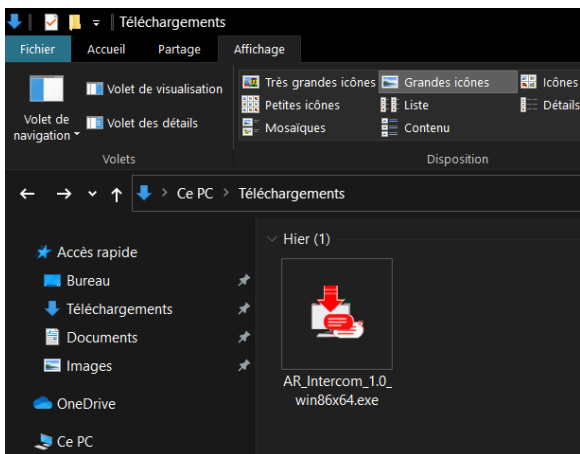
Téléchargements

Fichier Accueil Partage Affichage

Volet de navigation
Volet de visualisation
Volet des détails
Volets

Très grandes icônes
Grandes icônes
Icônes
Petites icônes
Liste
Détails
Mosaïques
Contenu
Disposition

Ce PC > Téléchargements

Accès rapide
Bureau
Téléchargements
Documents
Images
OneDrive
Ce PC

Hier (1)

AR_Intercom_1.0_win86x64.exe